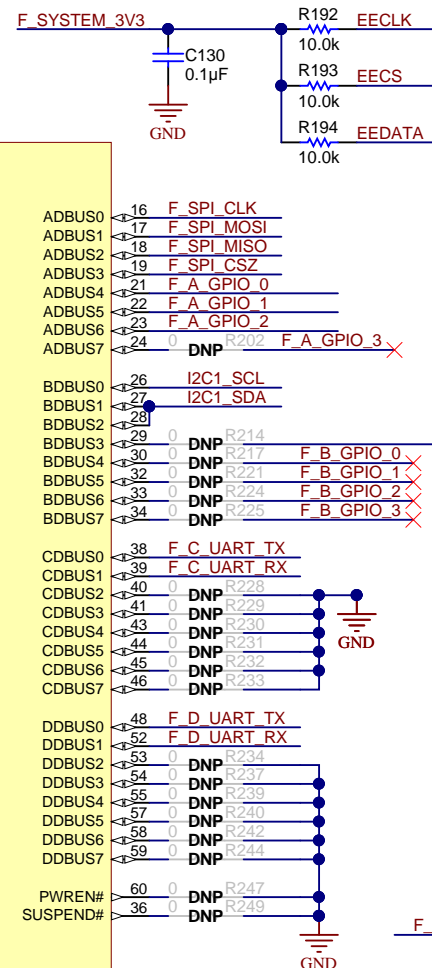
F_SYSTEM_3V3
C130
0.1µF
GND
R192
10.0k
EECLK
R193
10.0k
EECS
R194
10.0k
EEDATA

ADBUS0 16 F_SPI_CLK
ADBUS1 17 F_SPI_MOSI
ADBUS2 18 F_SPI_MISO
ADBUS3 19 F_SPI_CSZ
ADBUS4 21 F_A_GPIO_0
ADBUS5 22 F_A_GPIO_1
ADBUS6 23 F_A_GPIO_2
ADBUS7 24 0 DNP R202 F_A_GPIO_3

BDBUS0 26 I2C1_SCL
BDBUS1 27 I2C1_SDA
BDBUS2 28
BDBUS3 29 0 DNP R214
BDBUS4 30 0 DNP R217 F_B_GPIO_0
BDBUS5 32 0 DNP R221 F_B_GPIO_1
BDBUS6 33 0 DNP R224 F_B_GPIO_2
BDBUS7 34 0 DNP R225 F_B_GPIO_3

CDBUS0 38 F_C_UART_TX
CDBUS1 39 F_C_UART_RX
CDBUS2 40 0 DNP R228
CDBUS3 41 0 DNP R229
CDBUS4 43 0 DNP R230
CDBUS5 44 0 DNP R231
CDBUS6 45 0 DNP R232
CDBUS7 46 0 DNP R233
GND

DDBUS0 48 F_D_UART_TX
DDBUS1 52 F_D_UART_RX
DDBUS2 53 0 DNP R234
DDBUS3 54 0 DNP R237
DDBUS4 55 0 DNP R239
DDBUS5 57 0 DNP R240
DDBUS6 58 0 DNP R242
DDBUS7 59 0 DNP R244

PWREN# 60 0 DNP R247
SUSPEND# 36 0 DNP R249
GND
F_